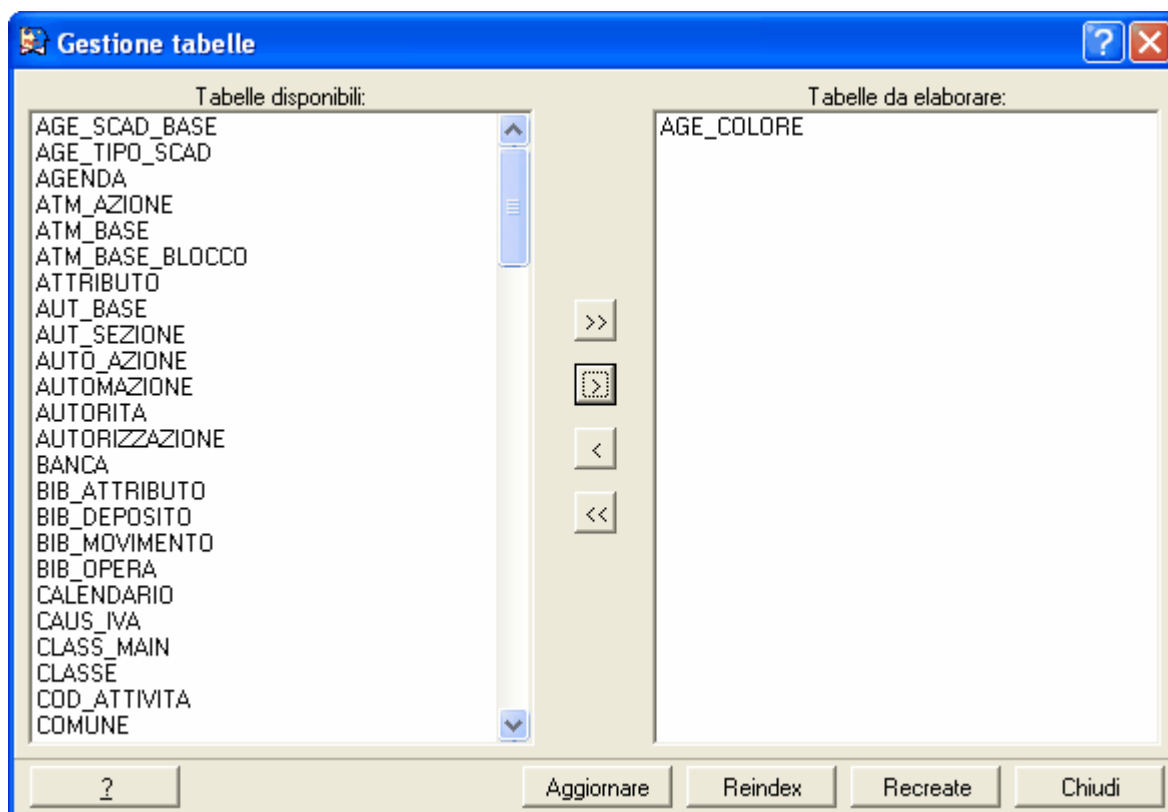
Gestione tabelle

Tabelle disponibili:
AGE_SCAD_BASE
AGE_TIPO_SCAD
AGENDA
ATM_AZIONE
ATM_BASE
ATM_BASE_BLOCCO
ATTRIBUTO
AUT_BASE
AUT_SEZIONE
AUTO_AZIONE
AUTOMAZIONE
AUTORITA
AUTORIZZAZIONE
BANCA
BIB_ATTRIBUTO
BIB_DEPOSITO
BIB_MOVIMENTO
BIB_OPERA
CALENDARIO
CAUS_IVA
CLASS_MAIN
CLASSE
COD_ATTIVITA
COMUNE

>>
>
<
<<

Tabelle da elaborare:
AGE_COLORE

?
Aggiornare
Reindex
Recreate
Chiudi